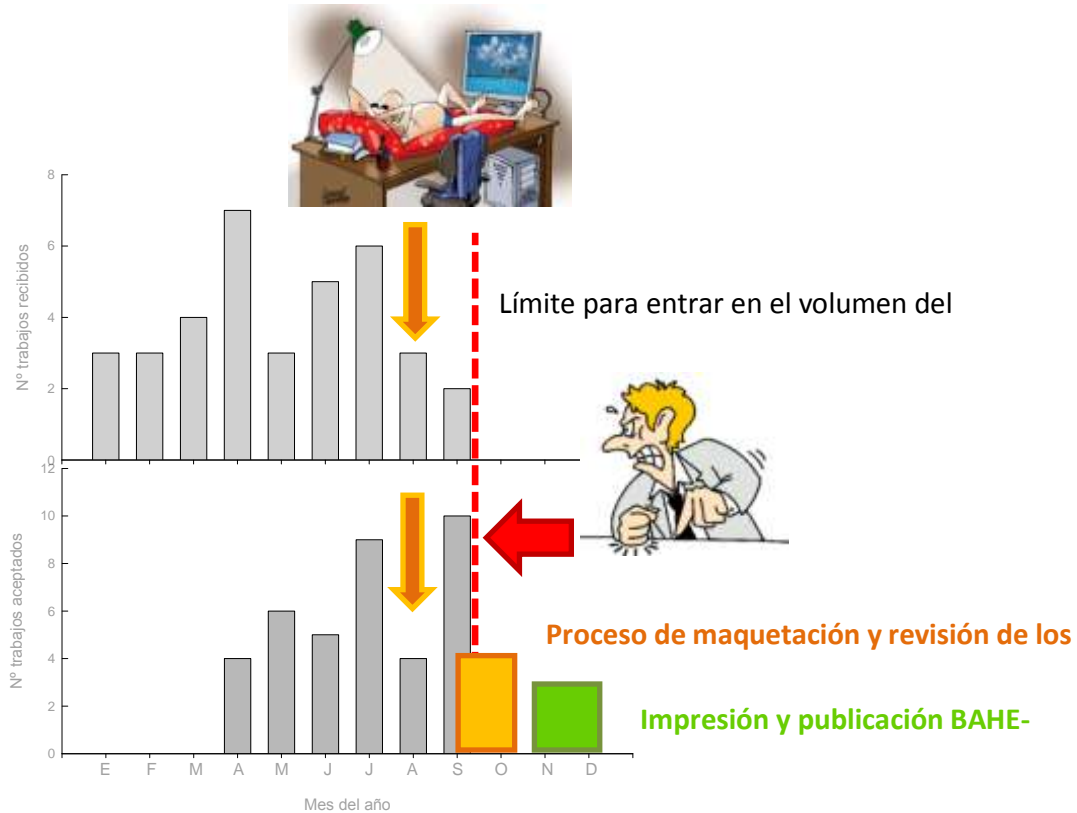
8
6
4
2
0
Nº trabajos recibidos

Límite para entrar en el volumen del

12
10
8
6
4
2
0
Nº trabajos aceptados

Proceso de maquetación y revisión de los

Impresión y publicación BAHE-

E F M A M J J A S O N D

Mes del año